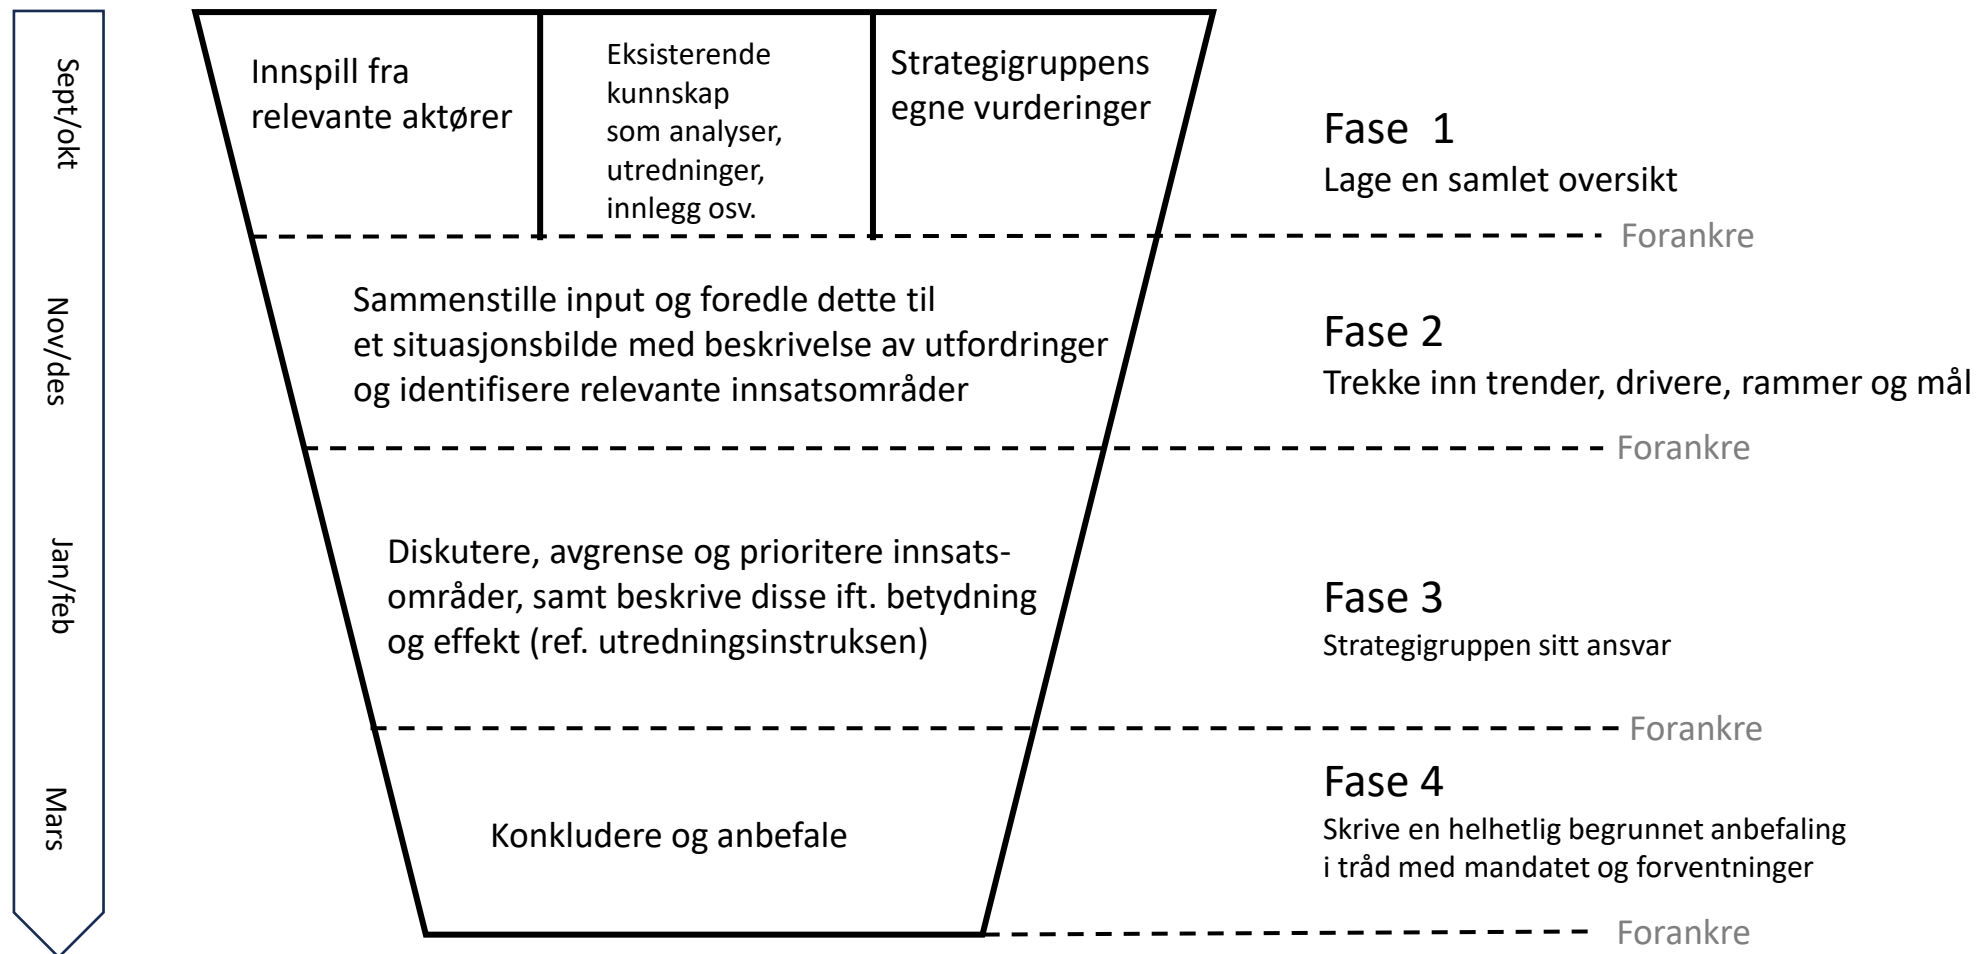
Sept/okt

Nov/des

Jan/feb

Mars

Innspill fra relevante aktører

Eksisterende kunnskap som analyser, utredninger, innlegg osv.

Strategigruppens egne vurderinger

Fase 1
Lage en samlet oversikt

Forankre

Sammenstille input og foredle dette til et situasjonsbilde med beskrivelse av utfordringer og identifisere relevante innsatsområder

Fase 2
Trekke inn trender, drivere, rammer og mål

Forankre

Diskutere, avgrense og prioritere innsatsområder, samt beskrive disse ift. betydning og effekt (ref. utredningsinstruksen)

Fase 3
Strategigruppen sitt ansvar

Forankre

Konkludere og anbefale

Fase 4
Skrive en helhetlig begrunnet anbefaling i tråd med mandatet og forventninger

Forankre